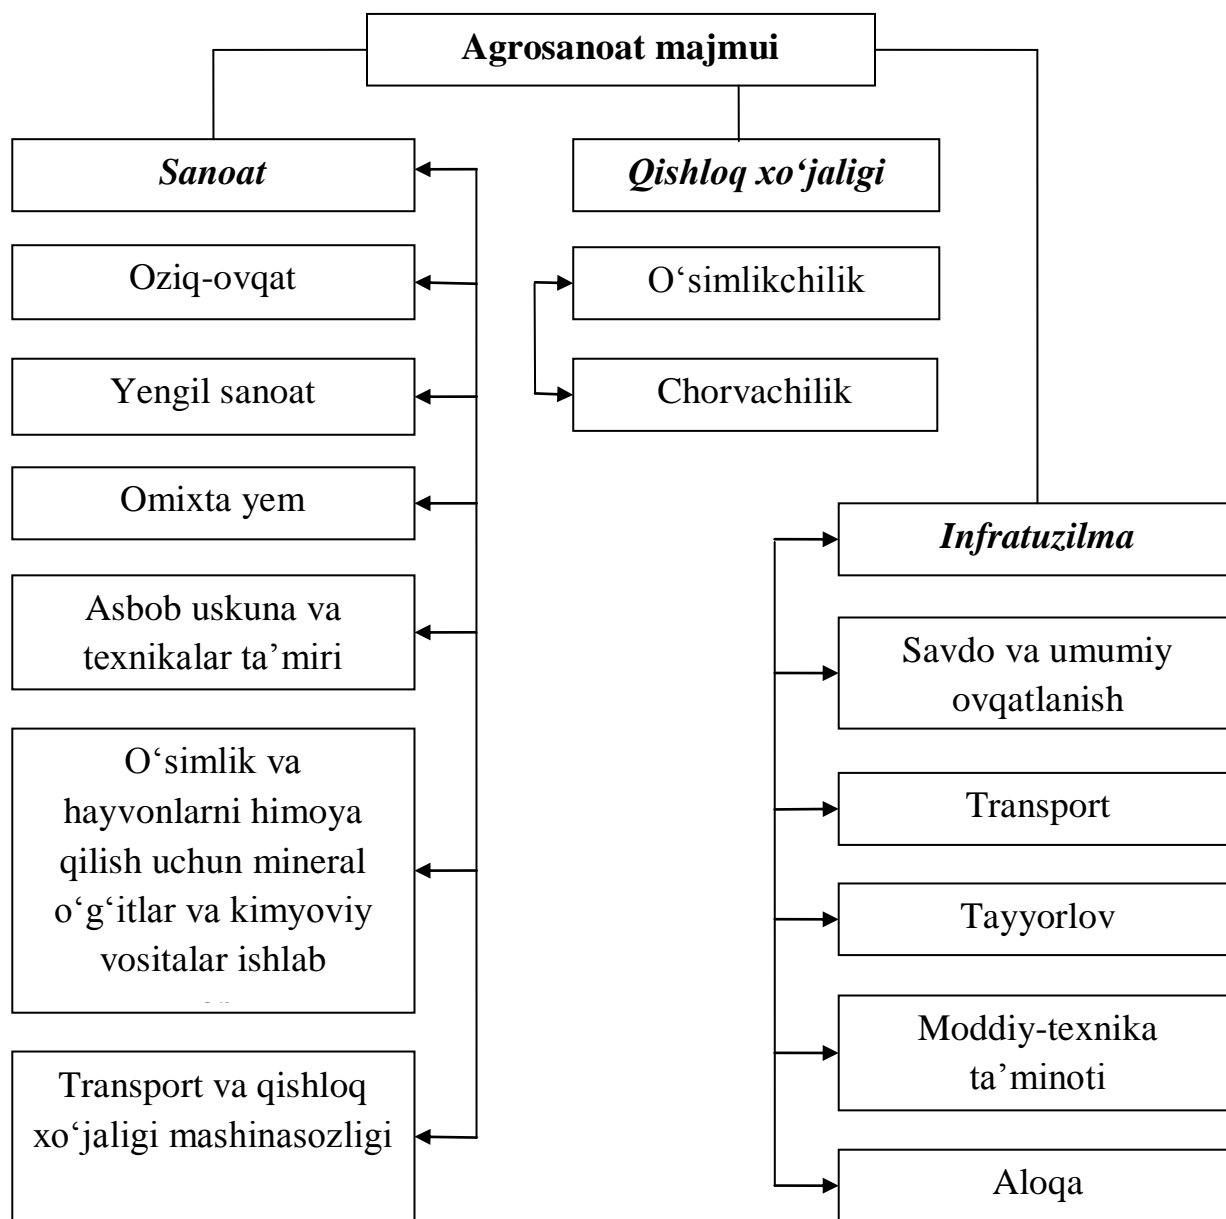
Agrosanoat majmui

Sanoat

Oziq-ovqat

Yengil sanoat

Omixta yem

Asbob uskuna va texnikalar ta’miri

O‘simlik va hayvonlarni himoya qilish uchun mineral o‘g‘itlar va kimyoviy vositalar ishlab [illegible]

Transport va qishloq xo‘jaligi mashinasozligi

Qishloq xo‘jaligi

O‘simlikchilik

Chorvachilik

Infratuzilma

Savdo va umumiy ovqatlanish

Transport

Tayyorlov

Moddiy-texnika ta’minoti

Aloqa